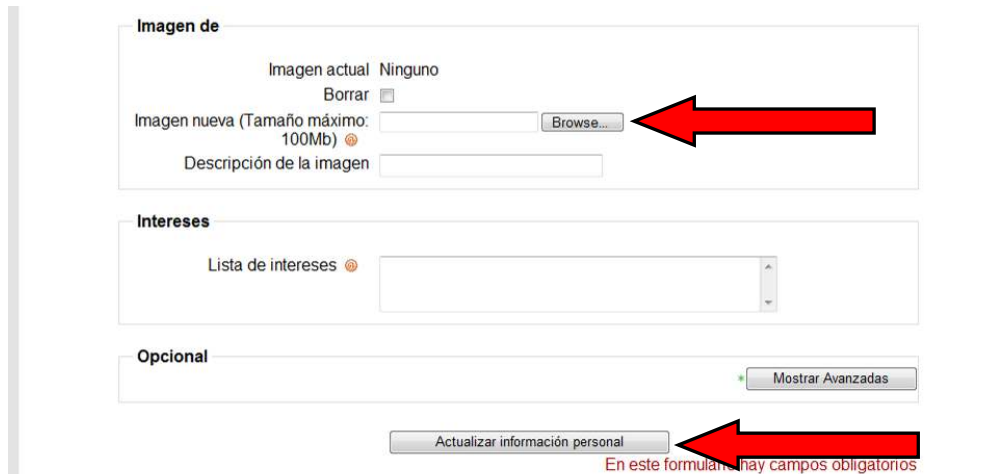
Imagen de

Imagen actual Ninguno

Borrar

Imagen nueva (Tamaño máximo: 100Mb)

Browse...

Descripción de la imagen

Intereses

Lista de intereses

Opcional

Mostrar Avanzadas

Actualizar información personal

En este formular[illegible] hay campos obligatorios